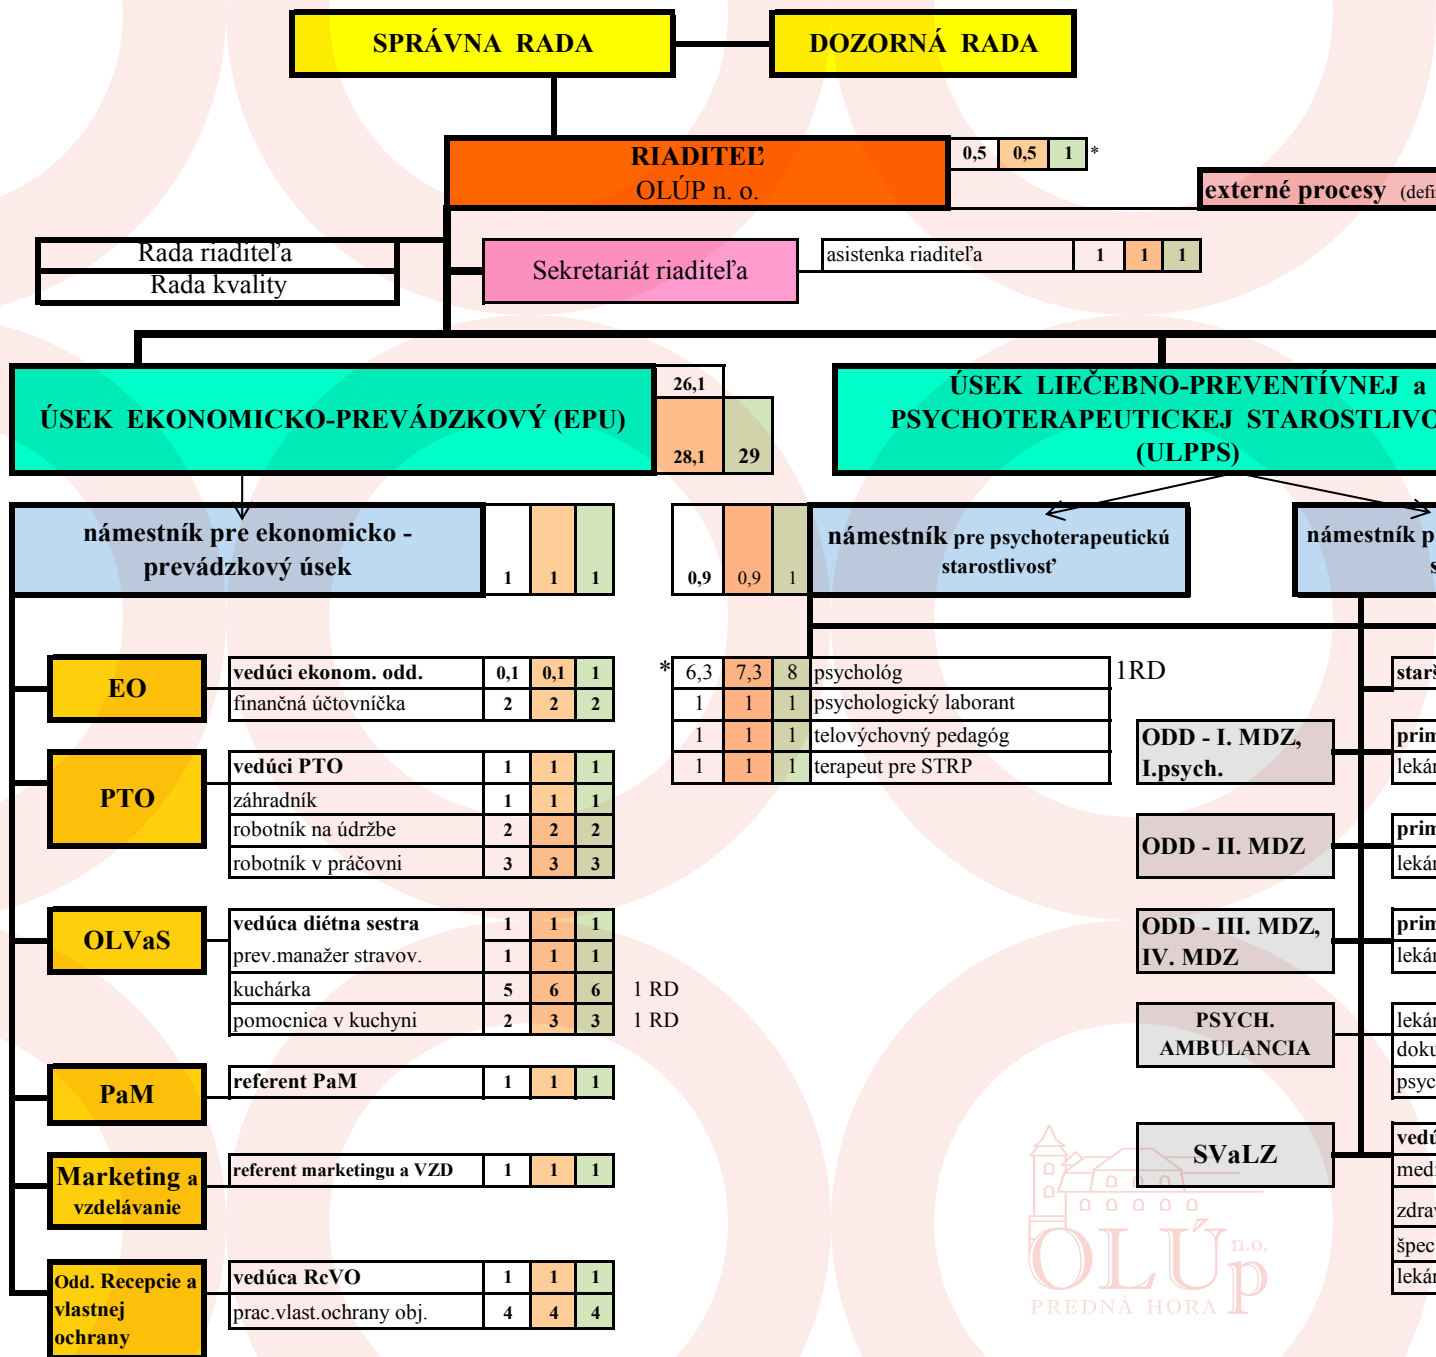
SPRÁVNA RADA

DOZORNÁ RADA

RIADITEĽ
OLÚP n. o.

0,5 | 0,5 | 1 *

externé procesy (defi

Rada riaditeľa
Rada kvality

Sekretariát riaditeľa

asistenka riaditeľa | 1 | 1 | 1

ÚSEK EKONOMICKO-PREVÁDZKOVÝ (EPU)

26,1
28,1 | 29

ÚSEK LIEČEBNO-PREVENTÍVNEJ a PSYCHOTERAPEUTICKEJ STAROSTLIVO (ULPPS)

námestník pre ekonomicko - prevádzkový úsek

1 | 1 | 1

0,9 | 0,9 | 1

námestník pre psychoterapeutickú starostlivosť

námestník p s

EO
| vedúci ekonom. odd. | 0,1 | 0,1 | 1 |
|---|---|---|---|
| finančná účtovníčka | 2 | 2 | 2 |

PTO
| vedúci PTO | 1 | 1 | 1 |
|---|---|---|---|
| záhradník | 1 | 1 | 1 |
| robotník na údržbe | 2 | 2 | 2 |
| robotník v práčovni | 3 | 3 | 3 |

OLVaS
| vedúca diétna sestra | 1 | 1 | 1 | |
|---|---|---|---|---|
| prev.manažer stravov. | 1 | 1 | 1 | |
| kuchárka | 5 | 6 | 6 | 1 RD |
| pomocnica v kuchyni | 2 | 3 | 3 | 1 RD |

PaM
| referent PaM | 1 | 1 | 1 |
|---|---|---|---|

Marketing a vzdelávanie
| referent marketingu a VZD | 1 | 1 | 1 |
|---|---|---|---|

Odd. Recepcie a vlastnej ochrany
| vedúca RcVO | 1 | 1 | 1 |
|---|---|---|---|
| prac.vlast.ochrany obj. | 4 | 4 | 4 |

| * 6,3 | 7,3 | 8 | psychológ | 1RD |
|---|---|---|---|---|
| 1 | 1 | 1 | psychologický laborant | |
| 1 | 1 | 1 | telovýchovný pedagóg | |
| 1 | 1 | 1 | terapeut pre STRP | |

ODD - I. MDZ, I.psych.
ODD - II. MDZ
ODD - III. MDZ, IV. MDZ
PSYCH. AMBULANCIA
SVaLZ

star
prim
lekár
prim
lekár
prim
lekár
lekár
doku
psyc
vedú
med
zdra
špec
lekár

OLÚP n.o.
PREDNÁ HORA